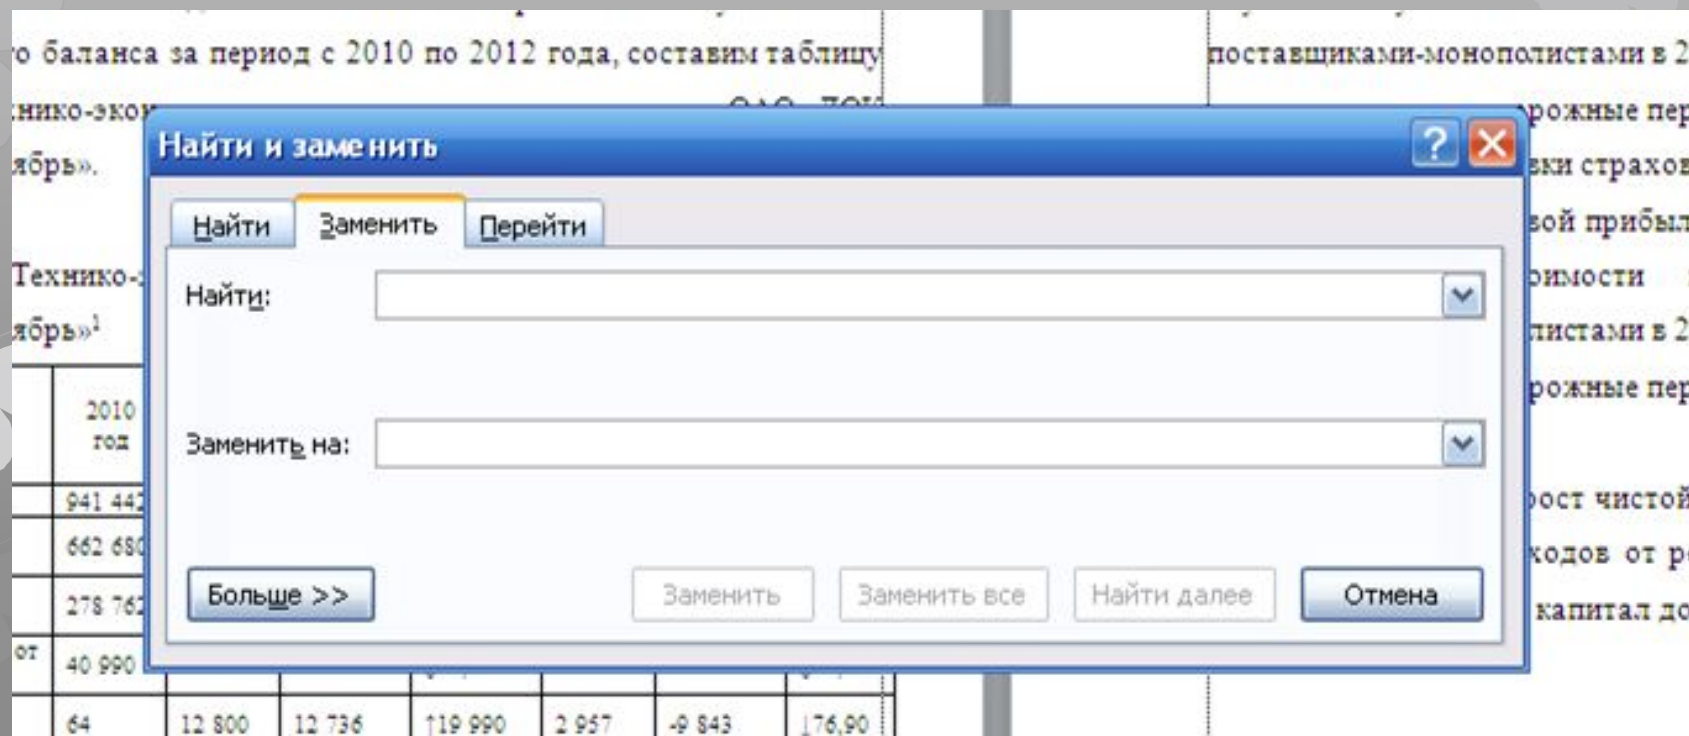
о баланса за период с 2010 по 2012 года, составим таблицу
:нико-эко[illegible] ОАО «ДОК
ябрь».

Технико-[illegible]
ябрь»$^1$

| | 2010 год |
|---|---|
| | 941 44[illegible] |
| | 662 68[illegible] |
| | 278 76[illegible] |
| от | 40 990 |
| | 64 |

12 800 | 12 736 | 119 990 | 2 957 | -9 843 | 176,90

поставщиками-монополистами в 2
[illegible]рожные пер
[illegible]вки страхов
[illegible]вой прибыл
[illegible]оимости
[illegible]листами в 2
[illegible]рожные пер
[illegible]рост чистой
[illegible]ходов от р
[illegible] капитал до

Найти и заменить
?
Найти
Заменить
Перейти
Найти:
Заменить на:
Больше >>
Заменить
Заменить все
Найти далее
Отмена